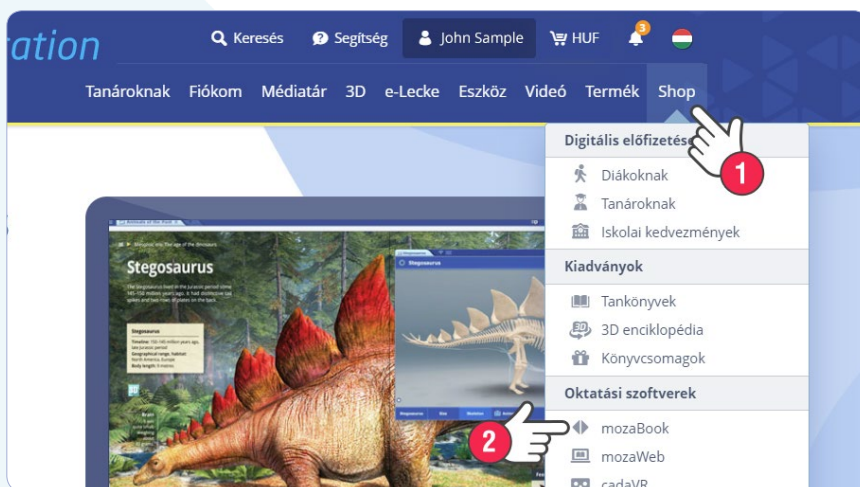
ation

Keresés Segítség John Sample HUF 3

Tanároknak Fiókom Médiatár 3D e-Lecke Eszköz Videó Termék Shop

Digitális előfizetés

1

Diákoknak
Tanároknak
Iskolai kedvezmények

Kiadványok

Tankönyvek
3D enciklopédia
Könyvcsomagok

Oktatási szoftverek

2

mozaBook
mozaWeb
cadaVR

Stegosaurus